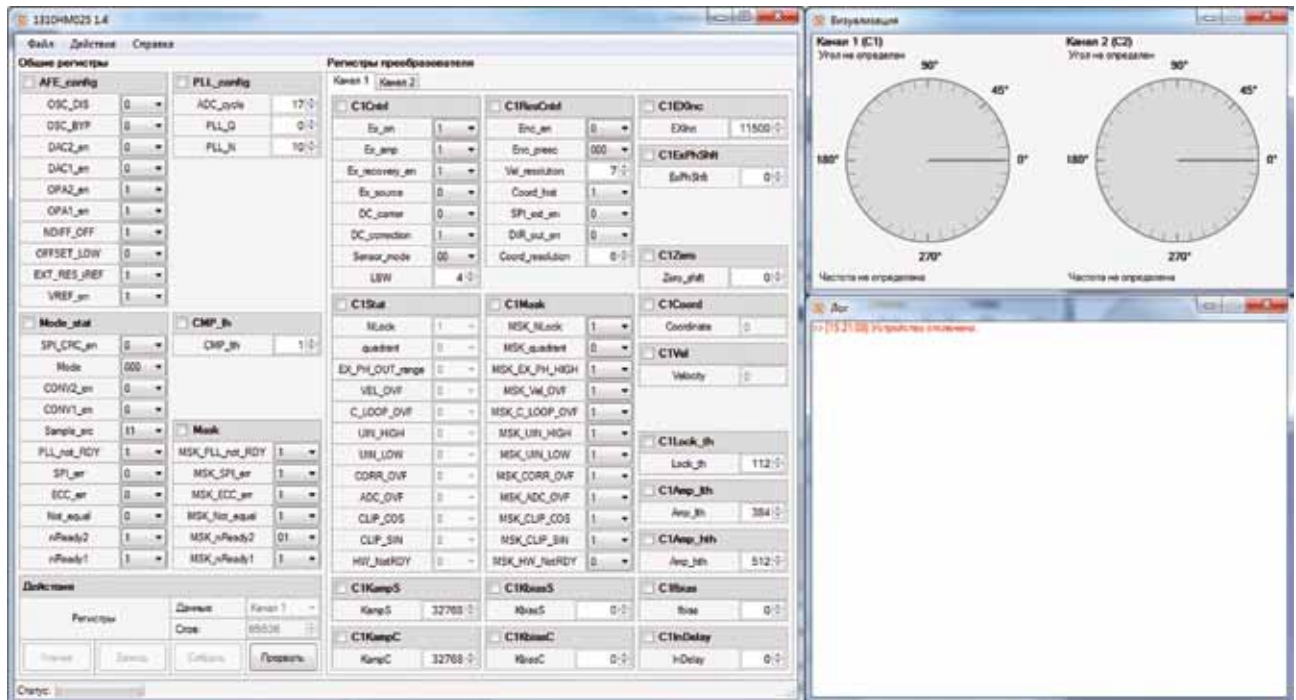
1310НМ025 1.4

Файл Действия Справка

Общие регистры

AFE_config

OSC_DIS 0
OSC_BYP 0
DAC2_en 0
DAC1_en 0
OPA2_en 1
OPA1_en 1
NDIFF_OFF 1
OFFSET_LOW 0
EXT_RES_iREF 1
VREF_en 1

PLL_config

ADC_cycle 17
PLL_Q 0
PLL_N 10

Mode_stat

SPI_CRC_en 0
Mode 000
CONV2_en 0
CONV1_en 0
Sample_src 11
PLL_not_RDY 1
SPI_err 0
ECC_err 0
Not_equal 0
nReady2 1
nReady1 1

CMP_th

CMP_th 1

Mask

MSK_PLL_not_RDY 1
MSK_SPI_err 1
MSK_ECC_err 1
MSK_Not_equal 1
MSK_nReady2 01
MSK_nReady1 1

Действия

Регистры
Данные: Канал 1
Сгов: 65535

Чтение Запись Сбросить Проверить

Регистры преобразователя

Канал 1 Канал 2

C1Cntrl

Ex_en 1
Ex_amp 1
Ex_recovery_en 1
Ex_source 0
DC_canter 0
DC_correction 1
Sensor_mode 00
LBW 4

C1ResCntrl

Enc_en 0
Enc_presc 000
Vel_resolution 7
Coord_hist 1
SPI_out_en 0
DIR_out_en 0
Coord_resolution 0

C1EXinc

EXinc 11500

C1ExPhShft

ExPhShft 0

C1Zero

Zero_shift 0

C1Stat

NLock 1
quadrant 0
EX_PH_OUT_range 0
VEL_OVF 0
C_LOOP_OVF 0
UIN_HIGH 0
UIN_LOW 0
CORR_OVF 0
ADC_OVF 0
CLIP_COS 0
CLIP_SIN 0
HW_NotRDY 0

C1Mask

MSK_NLock 1
MSK_quadrant 0
MSK_EX_PH_HIGH 1
MSK_Vel_OVF 1
MSK_C_LOOP_OVF 1
MSK_UIN_HIGH 1
MSK_UIN_LOW 1
MSK_CORR_OVF 1
MSK_ADC_OVF 1
MSK_CLIP_COS 1
MSK_CLIP_SIN 1
MSK_HW_NotRDY 0

C1Coord

Coordinate 0

C1Vel

Velocity 0

C1Lock_th

Lock_th 112

C1Amp_lth

Amp_lth 384

C1Amp_hth

Amp_hth 512

C1KampS

KampS 32768

C1KbiasS

KbiasS 0

C1Ibias

Ibias 0

C1KampC

KampC 32768

C1KbiasC

KbiasC 0

C1InDelay

InDelay 0

Статус:

Визуализация

Канал 1 (C1)
Угол не определен
90°
45°
180°
0°
270°
Частота не определена

Канал 2 (C2)
Угол не определен
90°
45°
180°
0°
270°
Частота не определена

Лог

>> [15:21:08] Устройство отключено